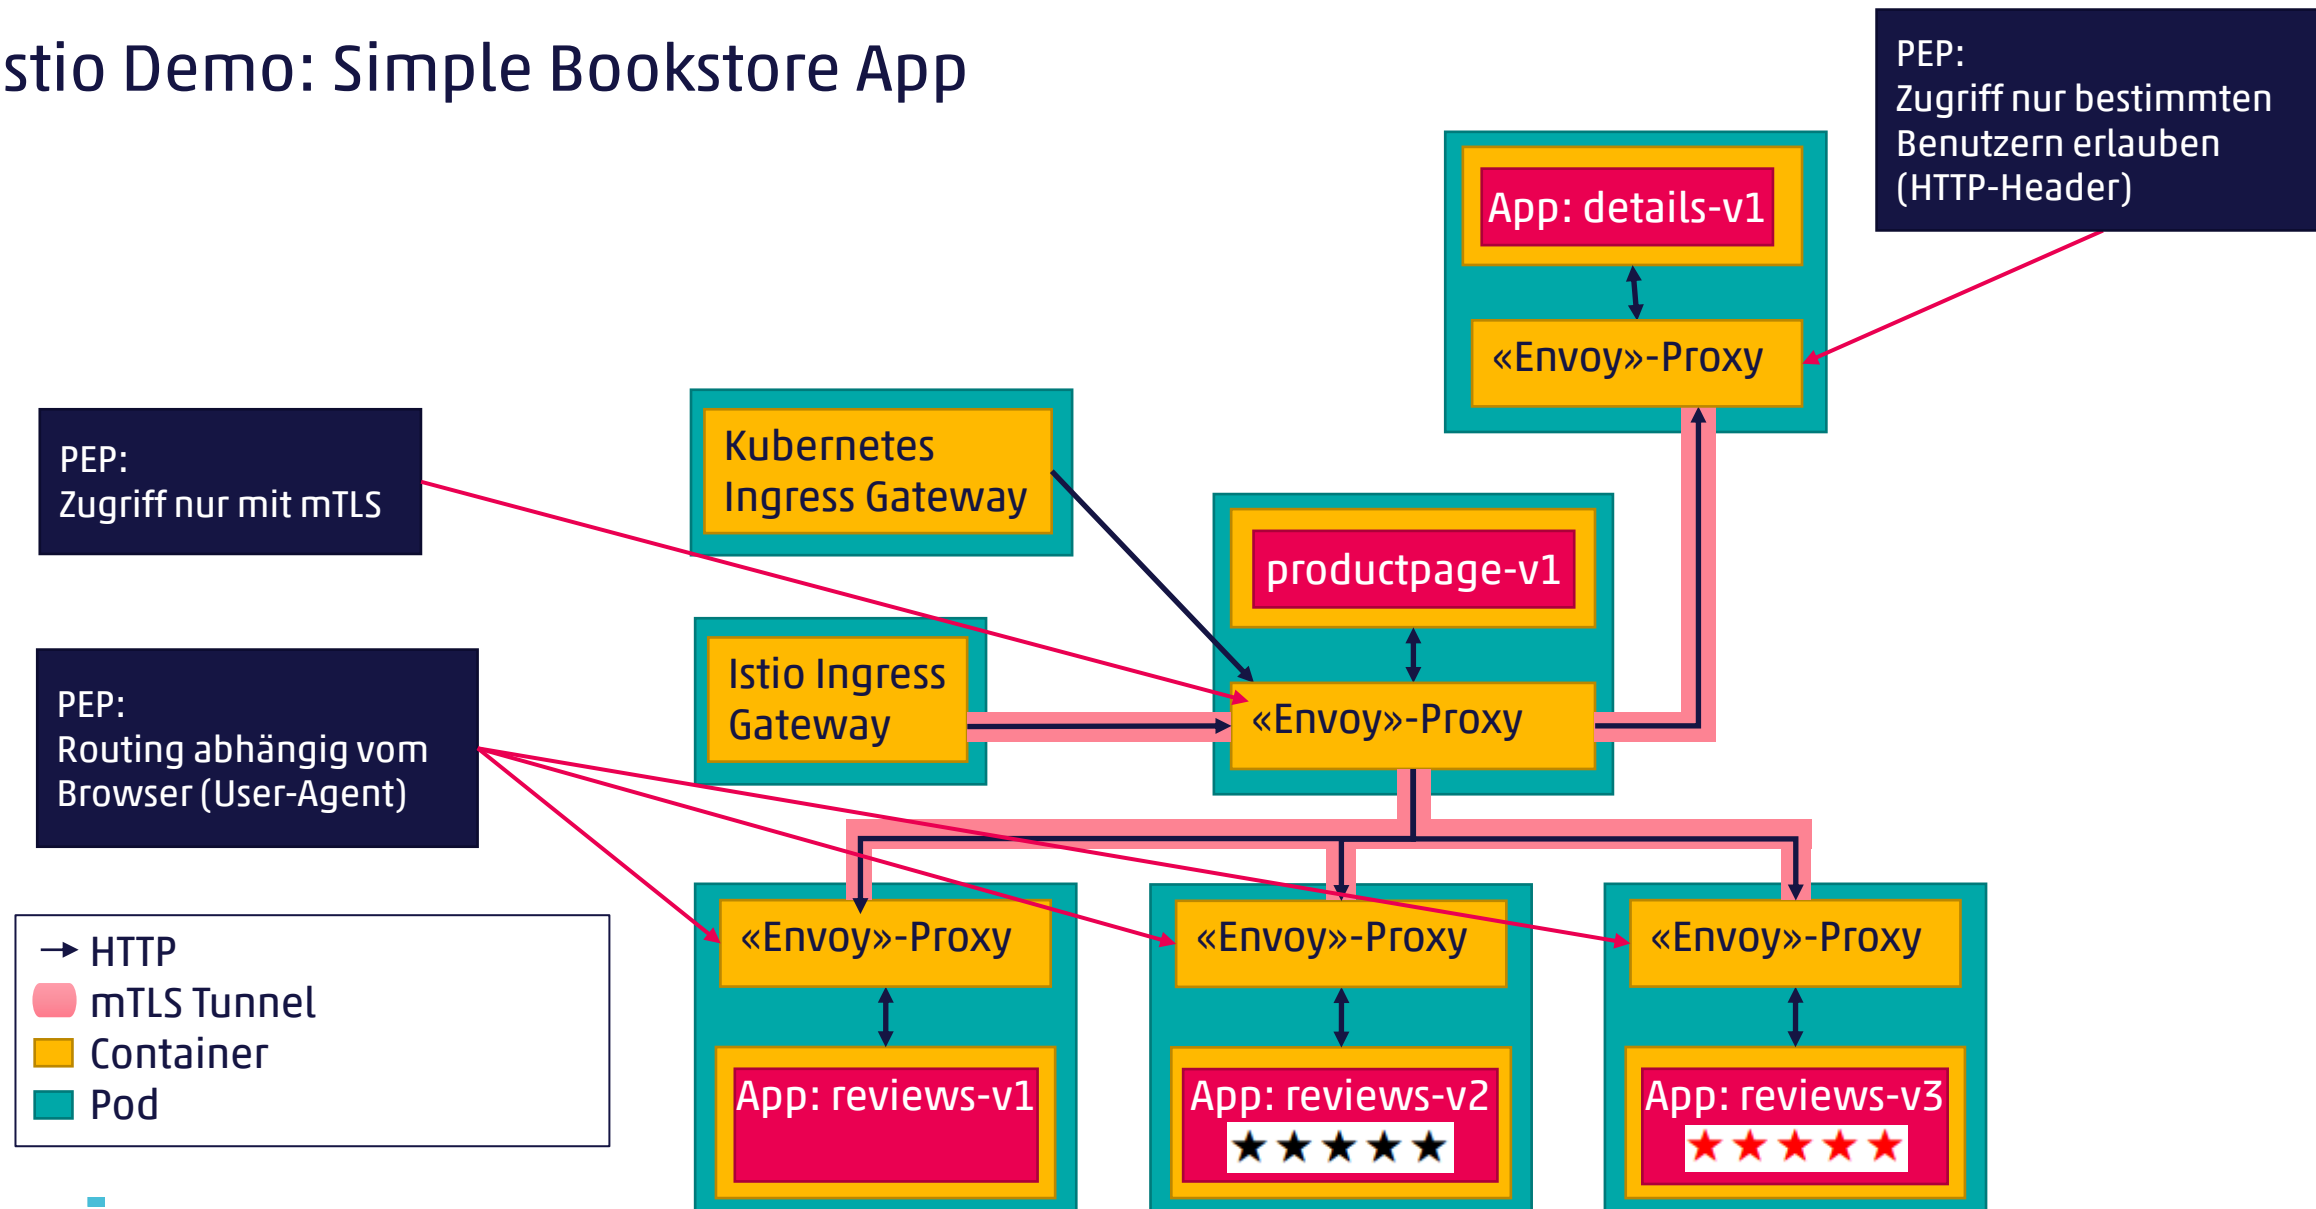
stio Demo: Simple Bookstore App

PEP:
Zugriff nur bestimmten Benutzern erlauben (HTTP-Header)

App: details-v1

«Envoy»-Proxy

PEP:
Zugriff nur mit mTLS

Kubernetes Ingress Gateway

productpage-v1

Istio Ingress Gateway

«Envoy»-Proxy

PEP:
Routing abhängig vom Browser (User-Agent)

HTTP
mTLS Tunnel
Container
Pod

«Envoy»-Proxy

App: reviews-v1

«Envoy»-Proxy

App: reviews-v2
★★★★★

«Envoy»-Proxy

App: reviews-v3
★★★★★